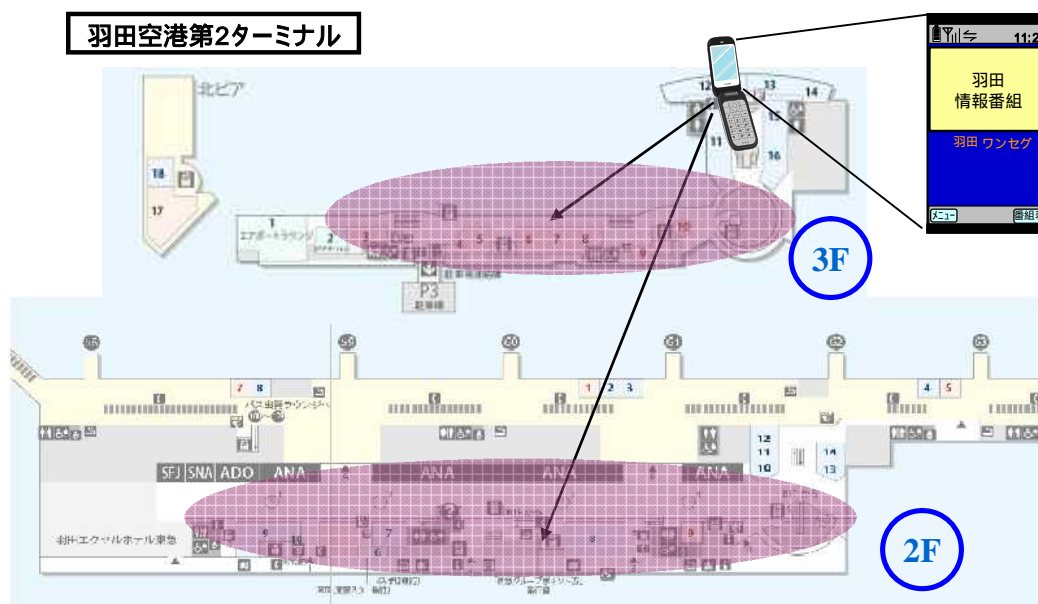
羽田空港第2ターミナル

11:2

羽田
情報番組

羽田 ワンセグ

メニュー

番組

北ピア

3F

2F

18

17

1

エアポートラウンジ

2

12

13

14

15

11

16

P3

55

59

60

61

62

63

7 8

1 2 3

4 5

SFJ SNA ADO ANA

ANA

ANA

ANA

12
11
10

14
13

羽田エクセルホテル東急